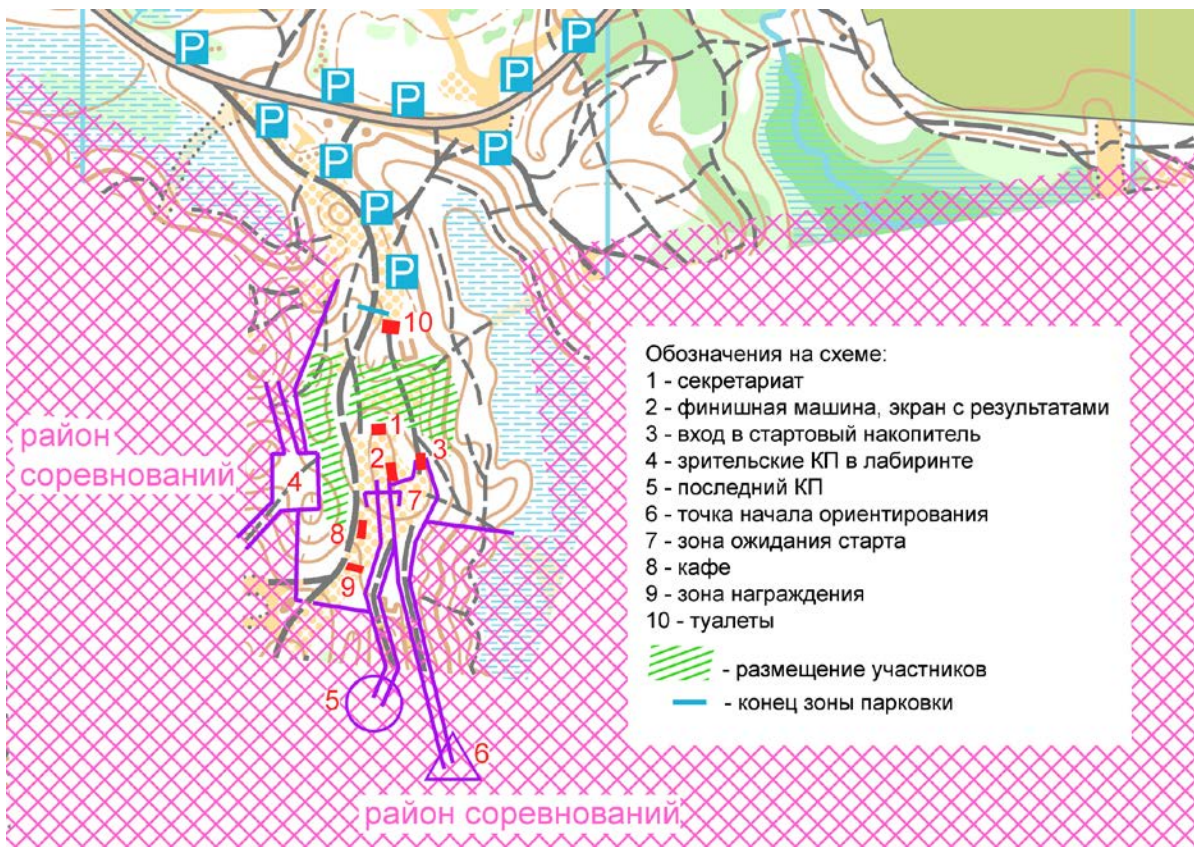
P P P P P P P P P P

10
1
3
2
7
4
8
9
5
6

район соревнований

Обозначения на схеме:
1 - секретариат
2 - финишная машина, экран с результатами
3 - вход в стартовый накопитель
4 - зрительские КП в лабиринте
5 - последний КП
6 - точка начала ориентирования
7 - зона ожидания старта
8 - кафе
9 - зона награждения
10 - туалеты
- размещение участников
- конец зоны парковки

район соревнований